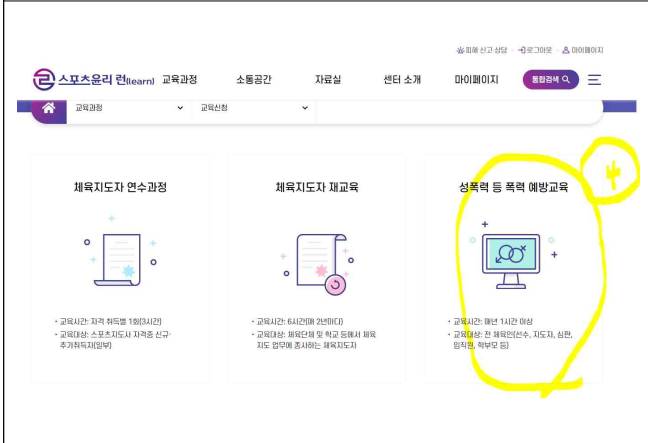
피해 신고 상담 · 로그아웃 · 마이페이지

스포츠윤리 런(learn) 교육과정 소통공간 자료실 센터 소개 마이페이지 통합검색

교육과정 교육신청

체육지도자 연수과정

• 교육시간: 자격 취득별 1회(3시간)
• 교육대상: 스포츠지도사 자격증 신규·추가취득자(일부)

체육지도자 재교육

• 교육시간: 6시간(매 2년마다)
• 교육대상: 체육단체 및 학교 등에서 체육지도 업무에 종사하는 체육지도자

성폭력 등 폭력 예방교육

• 교육시간: 매년 1시간 이상
• 교육대상: 전 체육인(선수, 지도자, 심판, 임직원, 학부모 등)